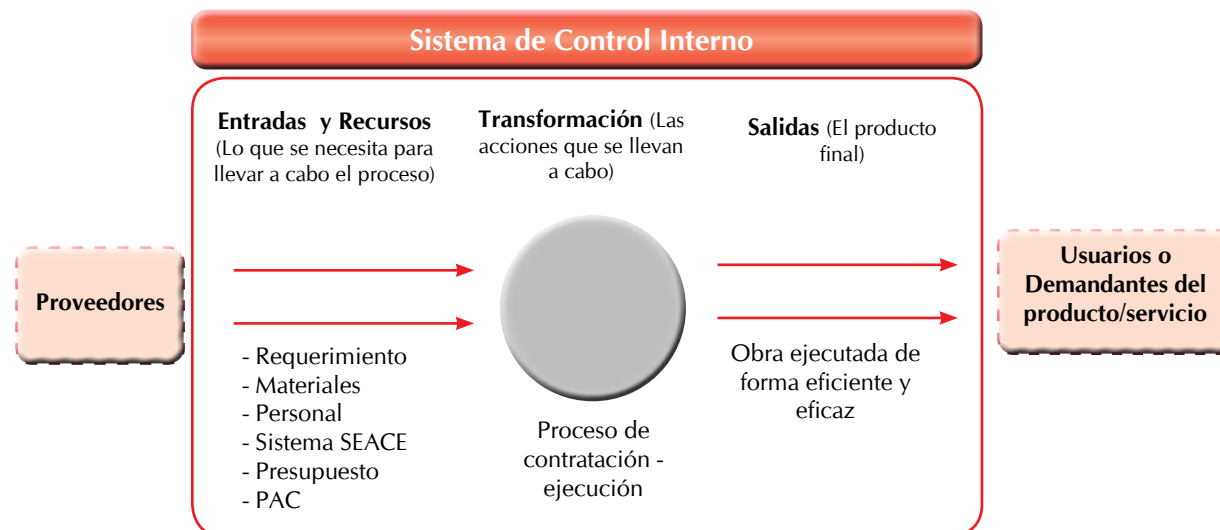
Sistema de Control Interno

Entradas y Recursos (Lo que se necesita para llevar a cabo el proceso)

Transformación (Las acciones que se llevan a cabo)

Salidas (El producto final)

Proveedores

Usuarios o Demandantes del producto/servicio

- Requerimiento
- Materiales
- Personal
- Sistema SEACE
- Presupuesto
- PAC

Proceso de contratación - ejecución

Obra ejecutada de forma eficiente y eficaz